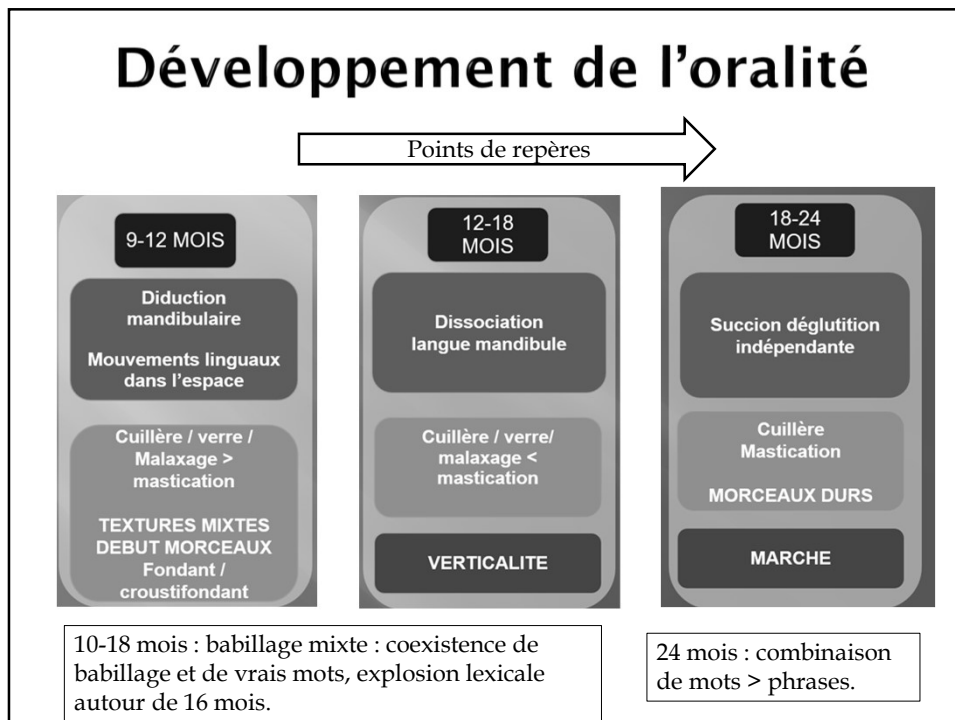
Développement de l'oralité

Points de repères

9-12 MOIS

Diduction mandibulaire

Mouvements linguaux dans l'espace

Cuillère / verre / Malaxage > mastication

TEXTURES MIXTES DEBUT MORCEAUX Fondant / croustifondant

12-18 MOIS

Dissociation langue mandibule

Cuillère / verre/ malaxage < mastication

VERTICALITE

18-24 MOIS

Succion déglutition indépendante

Cuillère Mastication

MORCEAUX DURS

MARCHE

10-18 mois : babillage mixte : coexistence de babillage et de vrais mots, explosion lexicale autour de 16 mois.

24 mois : combinaison de mots > phrases.